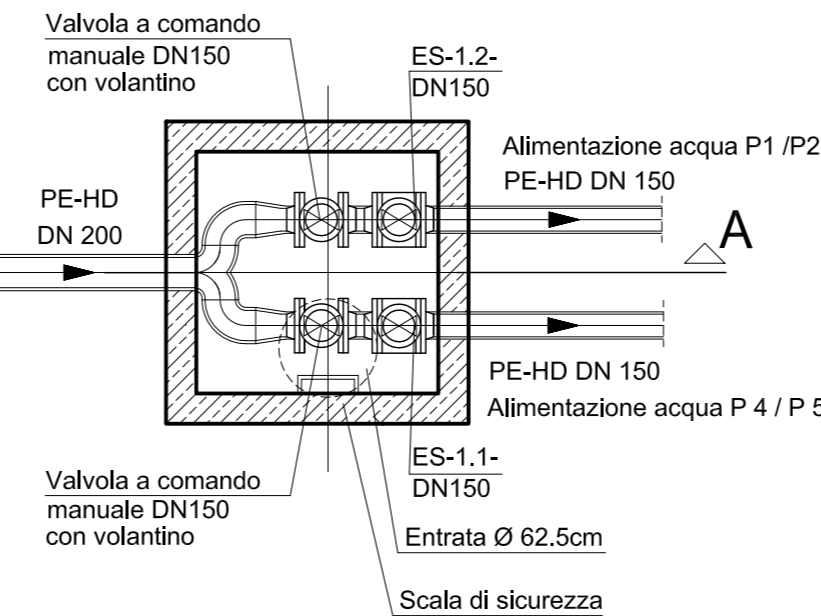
Valvola a comando manuale DN150 con volantino

ES-1.2-
DN150

Alimentazione acqua P1 /P2

PE-HD DN 150

PE-HD
DN 200

A

PE-HD DN 150

Alimentazione acqua P 4 / P 5

ES-1.1-
DN150

Valvola a comando manuale DN150 con volantino

Entrata Ø 62.5cm

Scala di sicurezza